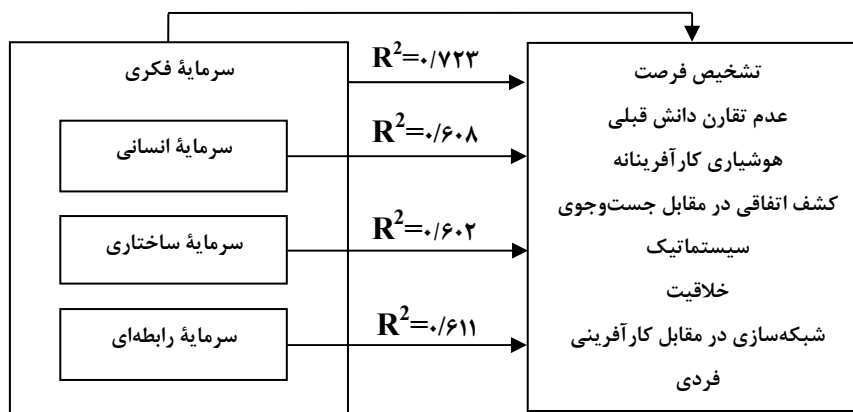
سرمایهٔ فکری

سرمایهٔ انسانی

سرمایهٔ ساختاری

سرمایهٔ رابطه‌ای

$R^2$=۰/۷۲۳

$R^2$=۰/۶۰۸

$R^2$=۰/۶۰۲

$R^2$=۰/۶۱۱

تشخیص فرصت
عدم تقارن دانش قبلی
هوشیاری کارآفرینانه
کشف اتفاقی در مقابل جست‌وجوی سیستماتیک
خلاقیت
شبکه‌سازی در مقابل کارآفرینی فردی